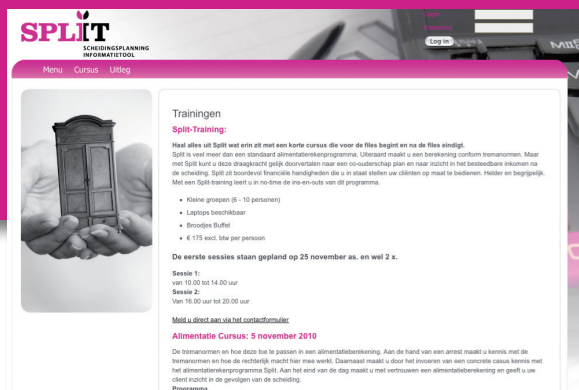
SPLIT
SCHEIDINGSPLANNING INFORMATIETOOL

Login
Password
Log in

Menu Cursus Uitleg

Trainingen

Split-Training:

Haal alles uit Split wat erin zit met een korte cursus die voor de files begint en na de files eindigt.
Split is veel meer dan een standaard alimentatierekenprogramma. Uiteraard maakt u een berekening conform tremanormen. Maar met Split kunt u deze draagkracht gelijk doorvertalen naar een co-ouderschap plan en naar inzicht in het besteedbare inkomen na de scheiding. Split zit boordevol financiële handigheden die u in staat stellen uw cliënten op maat te bedienen. Helder en begrijpelijk. Met een Split-training leert u in no-time de ins-en-outs van dit programma.

• Kleine groepen (6 - 10 personen)
• Laptops beschikbaar
• Broodjes Buffet
• € 175 excl. btw per persoon

De eerste sessies staan gepland op 25 november as. en wel 2 x.

Sessie 1:
van 10.00 tot 14.00 uur
Sessie 2:
Van 16.00 uur tot 20.00 uur

Meld u direct aan via het contactformulier

Alimentatie Cursus: 5 november 2010

De tremanormen en hoe deze toe te passen in een alimentatieberekening. Aan de hand van een arrest maakt u kennis met de tremanormen en hoe de rechterlijk macht hier mee werkt. Daarnaast maakt u door het invoeren van een concrete casus kennis met het alimentatierekenprogramma Split. Aan het eind van de dag maakt u met vertrouwen een alimentatieberekening en geeft u uw cliënt inzicht in de gevolgen van de scheiding.
Programma